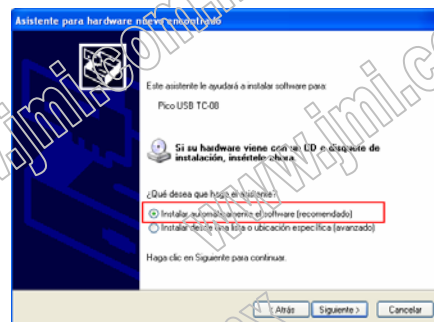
Asistente para hardware nuevo encontrado

Este asistente le ayudará a instalar software para:

Pico USB TC-08

Si su hardware viene con un CD o disquete de instalación, insértelo ahora.

¿Qué desea que haga el asistente?

Instalar automáticamente el software (recomendado)

Instalar desde una lista o ubicación específica (avanzado)

Haga clic en Siguiente para continuar.

< Atrás Siguiente > Cancelar

www.jmi.com.cn
www.jmi.com.cn